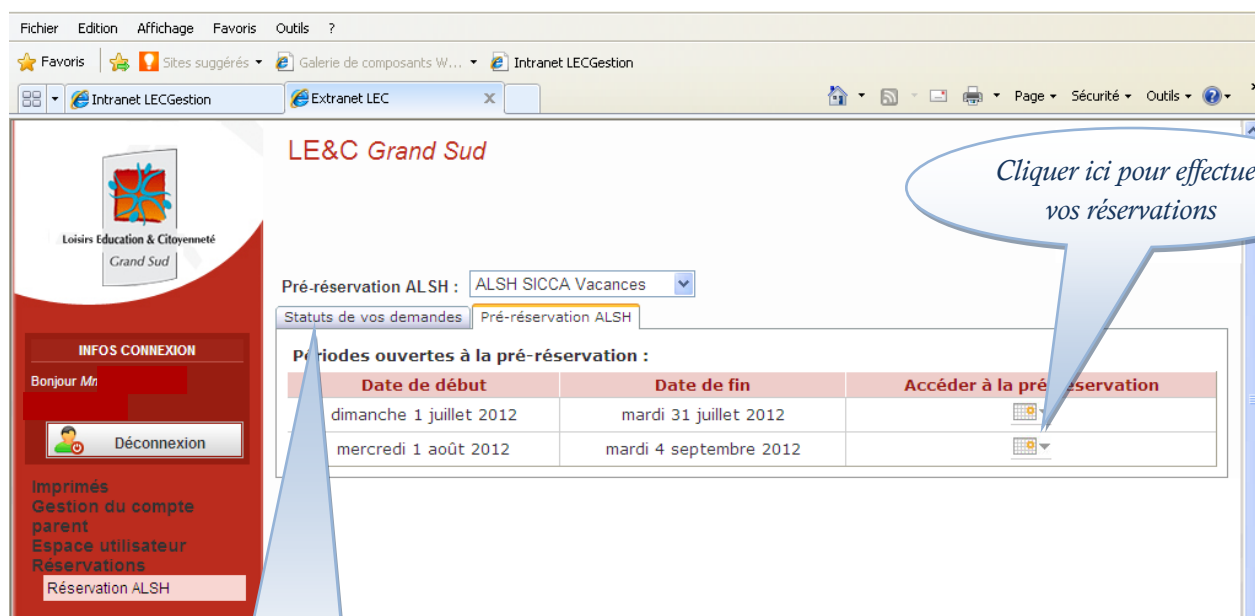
Fichier Edition Affichage Favoris Outils ?

Favoris | Sites suggérés ▾ Galerie de composants W... ▾ Intranet LECGestion

Intranet LECGestion | Extranet LEC ×

Page ▾ Sécurité ▾ Outils ▾

Loisirs Education & Citoyenneté
Grand Sud

LE&C Grand Sud

Cliquer ici pour effectue
vos réservations

INFOS CONNEXION

Bonjour Mr

Déconnexion

Imprimés
Gestion du compte parent
Espace utilisateur
Réservations
Réservation ALSH

Pré-réservation ALSH : ALSH SICCA Vacances

Statuts de vos demandes | Pré-réservation ALSH

Périodes ouvertes à la pré-réservation :

| Date de début | Date de fin | Accéder à la pré-réservation |
|---|---|---|
| dimanche 1 juillet 2012 | mardi 31 juillet 2012 | |
| mercredi 1 août 2012 | mardi 4 septembre 2012 | |